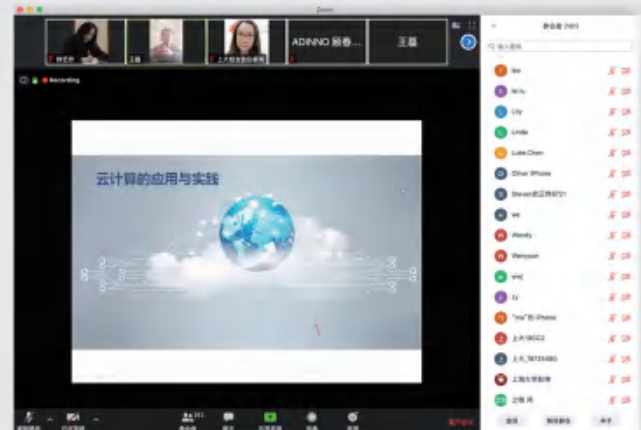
Zoom

ADINNO 顾春...

王磊

Recording

云计算的应用与实践

参会者 (161)

lee

le lu

Lily

Linda

Luke.Chen

Other iPhone

Steven的三星8721

wei

Wendy

Wenyuan

whj

zy

"ma"的 iPhone

上大-BCC2

上大_18733480

上海大学刘琳

之锦 何

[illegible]

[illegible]

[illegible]